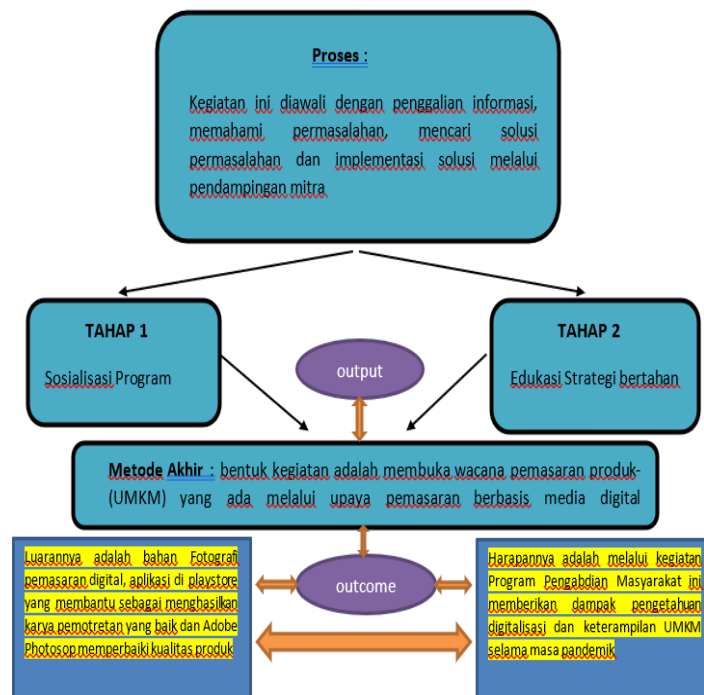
Proses :

Kegiatan ini diawali dengan penggalian informasi, memahami permasalahan, mencari solusi permasalahan dan implementasi solusi melalui pendampingan mitra

TAHAP 1

Sosialisasi Program

output

TAHAP 2

Edukasi Strategi bertahan

Metode Akhir : bentuk kegiatan adalah membuka wacana pemasaran produk-(UMKM) yang ada melalui upaya pemasaran berbasis media digital

Luarannya adalah bahan Fotografi pemasaran digital, aplikasi di playstore yang membantu sebagai menghasilkan karya pemotretan yang baik dan Adobe Photosop memperbaiki kualitas produk

outcome

Harapannya adalah melalui kegiatan Program Pengabdian Masyarakat ini memberikan dampak pengetahuan digitalisasi dan keterampilan UMKM selama masa pandemik